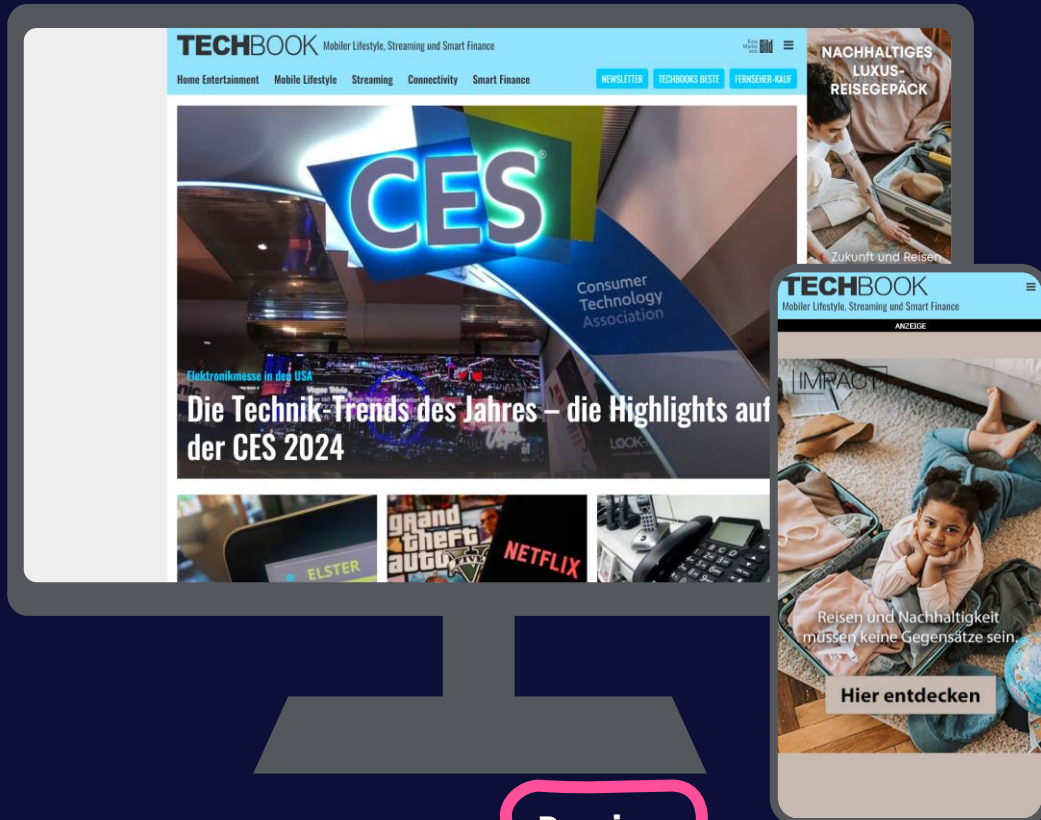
TECHBOOK Mobiler Lifestyle, Streaming und Smart Finance

Eine Marke von Bild

Home Entertainment Mobile Lifestyle Streaming Connectivity Smart Finance

NEWSLETTER TECHBOOKS BESTE FERNSEHER-KAUF

CES

Consumer Technology Association

Elektronikmesse in den USA

Die Technik-Trends des Jahres – die Highlights auf der CES 2024

ELSTER

grand theft auto V

NETFLIX

NACHHALTIGES LUXUS-REISEGEPÄCK

Zukunft und Reisen

TECHBOOK
Mobiler Lifestyle, Streaming und Smart Finance

ANZEIGE

IMPACT

Reisen und Nachhaltigkeit müssen keine Gegensätze sein.

Hier entdecken

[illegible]